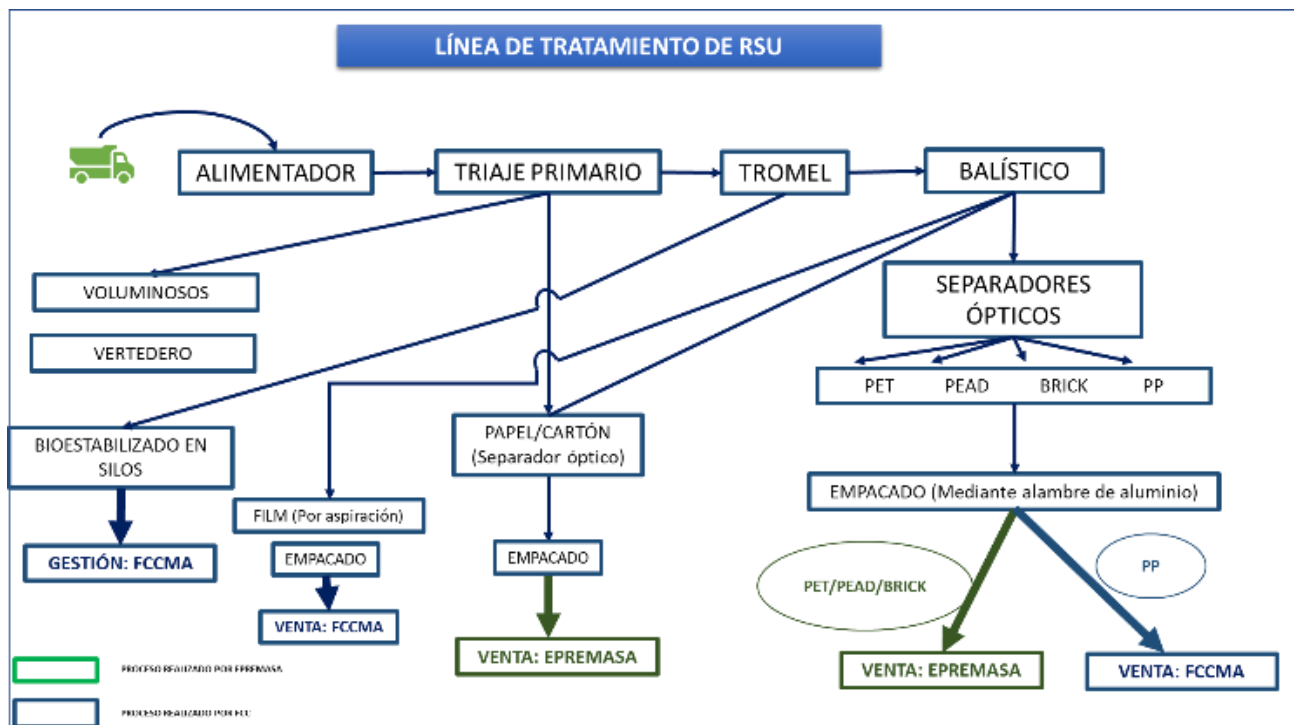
LÍNEA DE TRATAMIENTO DE RSU

ALIMENTADOR

TRIAJE PRIMARIO

TROMEL

BALÍSTICO

VOLUMINOSOS

VERTEDERO

SEPARADORES ÓPTICOS

PET

PEAD

BRICK

PP

BIOESTABILIZADO EN SILOS

PAPEL/CARTÓN (Separador óptico)

FILM (Por aspiración)

EMPACADO (Mediante alambre de aluminio)

GESTIÓN: FCCMA

EMPACADO

EMPACADO

VENTA: FCCMA

PET/PEAD/BRICK

PP

VENTA: EPREMASA

VENTA: EPREMASA

VENTA: FCCMA

PROCESO REALIZADO POR EPREMASA

PROCESO REALIZADO POR FCC